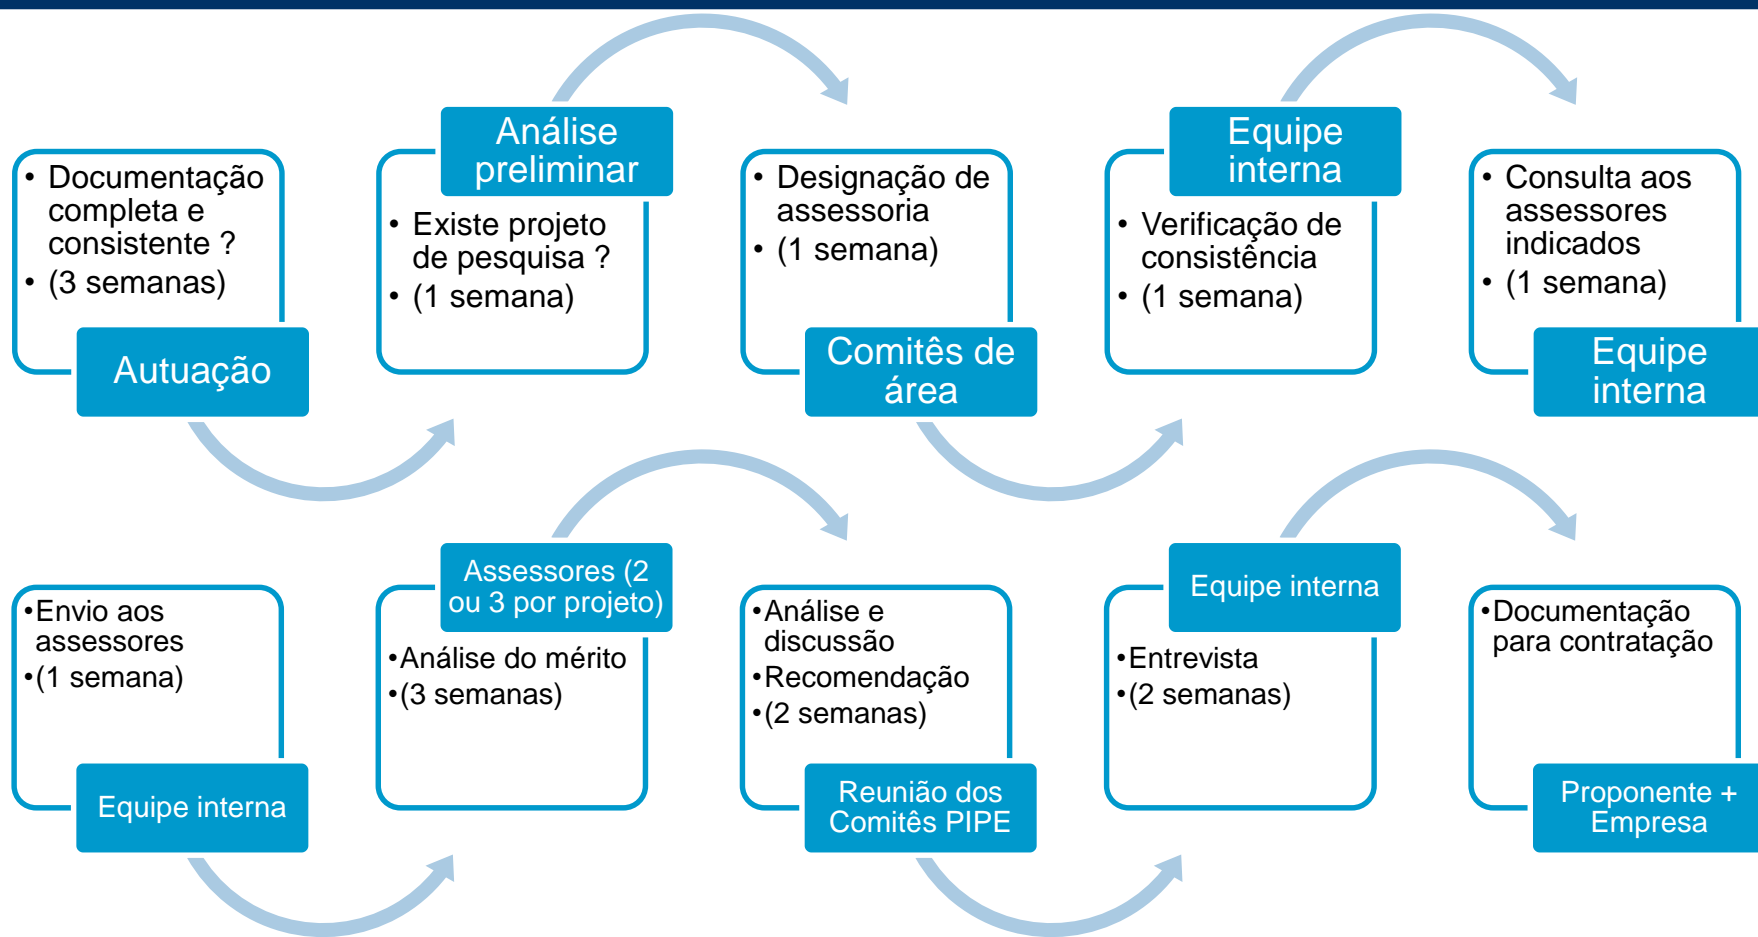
• Documentação completa e consistente ?
• (3 semanas)

Autuação

Análise preliminar

• Existe projeto de pesquisa ?
• (1 semana)

• Designação de assessoria
• (1 semana)

Comitês de área

Equipe interna

• Verificação de consistência
• (1 semana)

• Consulta aos assessores indicados
• (1 semana)

Equipe interna

•Envio aos assessores
•(1 semana)

Equipe interna

Assessores (2 ou 3 por projeto)

•Análise do mérito
•(3 semanas)

•Análise e discussão
•Recomendação
•(2 semanas)

Reunião dos Comitês PIPE

Equipe interna

•Entrevista
•(2 semanas)

•Documentação para contratação

Proponente + Empresa